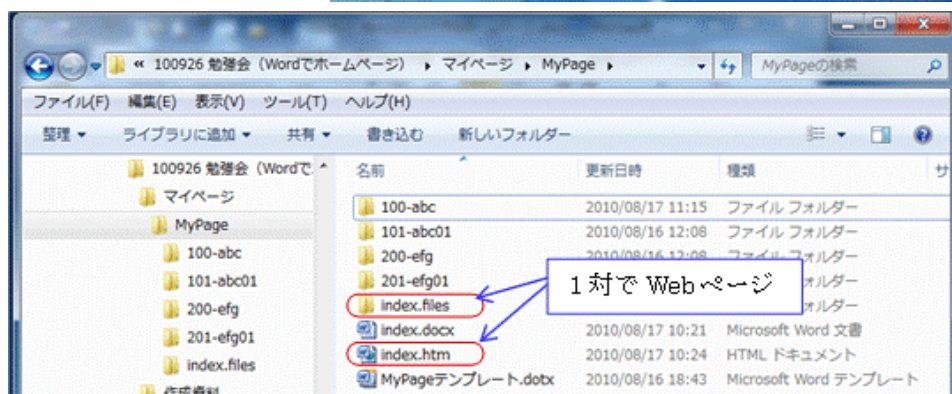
« 100926 勉強会（Wordでホームページ） ▸ マイページ ▸ MyPage ▸

MyPageの検索

ファイル(F) 編集(E) 表示(V) ツール(T) ヘルプ(H)

整理 ▾ ライブラリに追加 ▾ 共有 ▾ 書き込む 新しいフォルダー

100926 勉強会（Wordで
マイページ
MyPage
100-abc
101-abc01
200-efg
201-efg01
index.files
作成資料

| 名前 | 更新日時 | 種類 |
|---|---|---|
| 100-abc | 2010/08/17 11:15 | ファイル フォルダー |
| 101-abc01 | 2010/08/16 12:08 | ファイル フォルダー |
| 200-efg | 2010/08/16 12:08 | ファイル フォルダー |
| 201-efg01 | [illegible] | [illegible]ォルダー |
| index.files | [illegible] | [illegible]ォルダー |
| index.docx | 2010/08/17 10:21 | Microsoft Word 文書 |
| index.htm | 2010/08/17 10:24 | HTML ドキュメント |
| MyPageテンプレート.dotx | 2010/08/16 18:43 | Microsoft Word テンプレート |

1 対で Web ページ